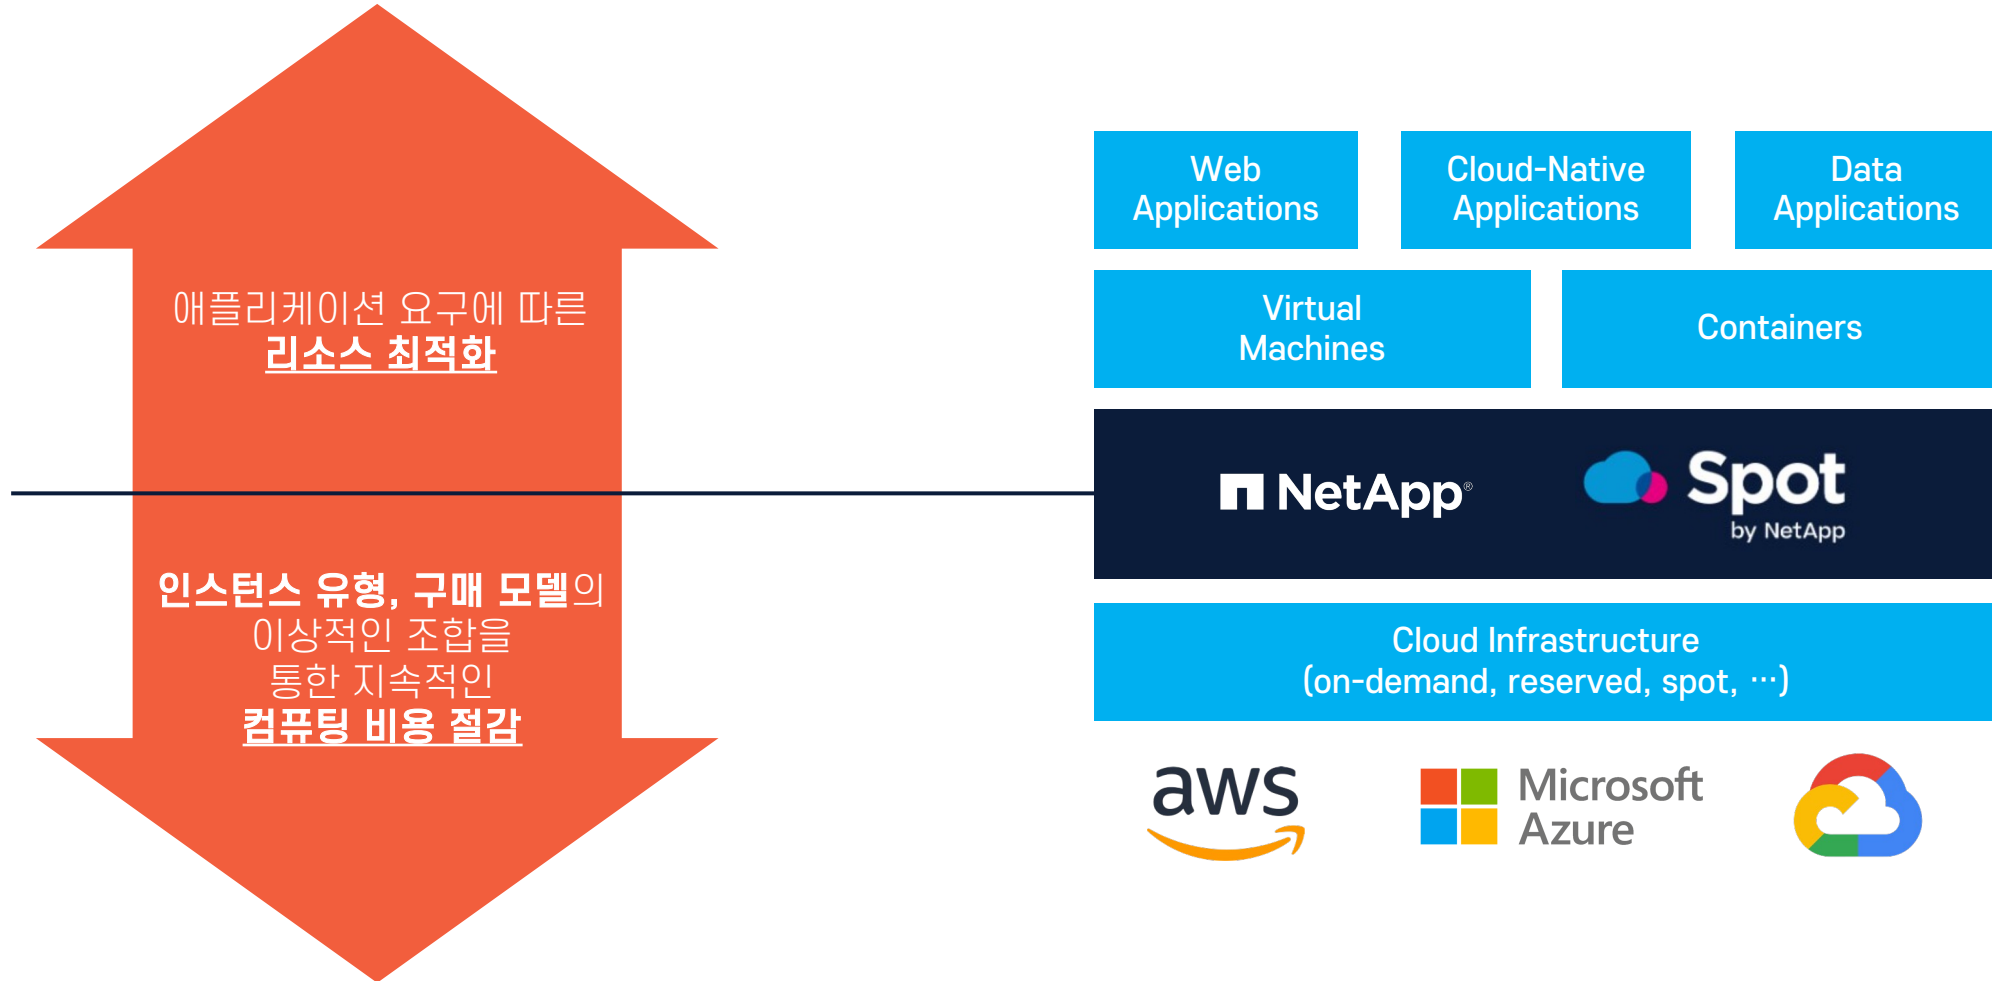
애플리케이션 요구에 따른
리소스 최적화

인스턴스 유형, 구매 모델의
이상적인 조합을
통한 지속적인
컴퓨팅 비용 절감

Web Applications

Cloud-Native Applications

Data Applications

Virtual Machines

Containers

NetApp®

Spot
by NetApp

Cloud Infrastructure
(on-demand, reserved, spot, …)

aws

Microsoft Azure